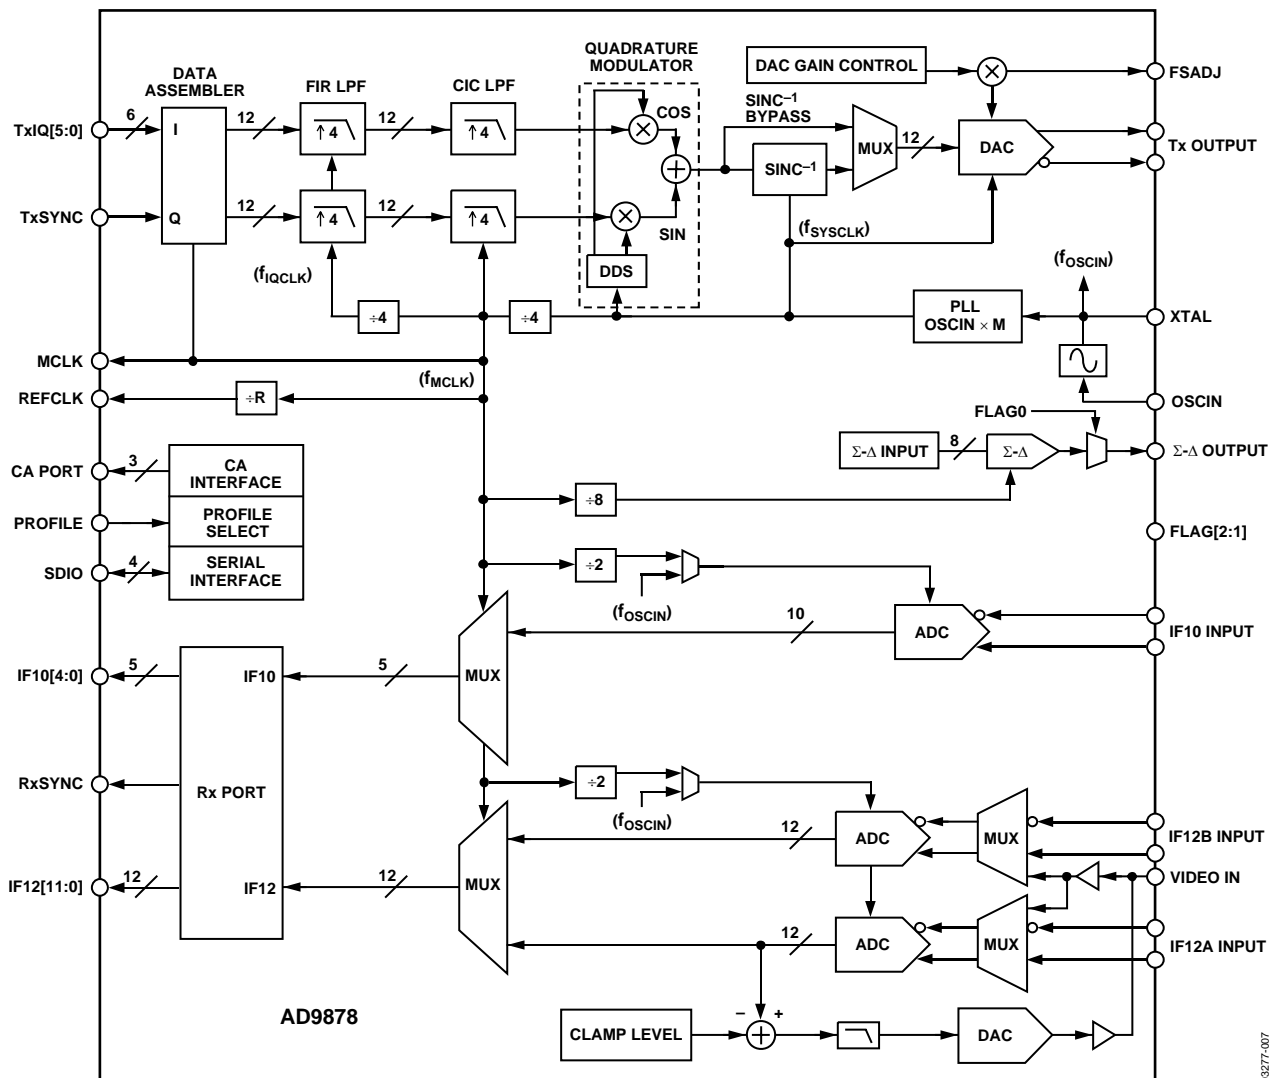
QUADRATURE MODULATOR

DAC GAIN CONTROL

FSADJ

DATA ASSEMBLER

FIR LPF

CIC LPF

COS

SINC$^{-1}$ BYPASS

TxIQ[5:0]

6

I

12

$\uparrow 4$

12

$\uparrow 4$

MUX

12

DAC

Tx OUTPUT

SINC$^{-1}$

TxSYNC

Q

12

$\uparrow 4$

12

$\uparrow 4$

SIN

($f_{SYSCLK}$)

($f_{IQCLK}$)

DDS

($f_{OSCIN}$)

$\div 4$

$\div 4$

PLL OSCIN $\times$ M

XTAL

MCLK

($f_{MCLK}$)

REFCLK

$\div R$

OSCIN

FLAG0

CA PORT

3

CA INTERFACE

$\Sigma$-$\Delta$ INPUT

8

$\Sigma$-$\Delta$

$\Sigma$-$\Delta$ OUTPUT

PROFILE

PROFILE SELECT

$\div 8$

FLAG[2:1]

SDIO

4

SERIAL INTERFACE

$\div 2$

($f_{OSCIN}$)

10

ADC

IF10 INPUT

IF10[4:0]

5

IF10

5

MUX

RxSYNC

Rx PORT

$\div 2$

($f_{OSCIN}$)

12

ADC

MUX

IF12B INPUT

VIDEO IN

IF12[11:0]

12

IF12

12

MUX

12

ADC

MUX

IF12A INPUT

AD9878

–

+

CLAMP LEVEL

DAC

3277-007